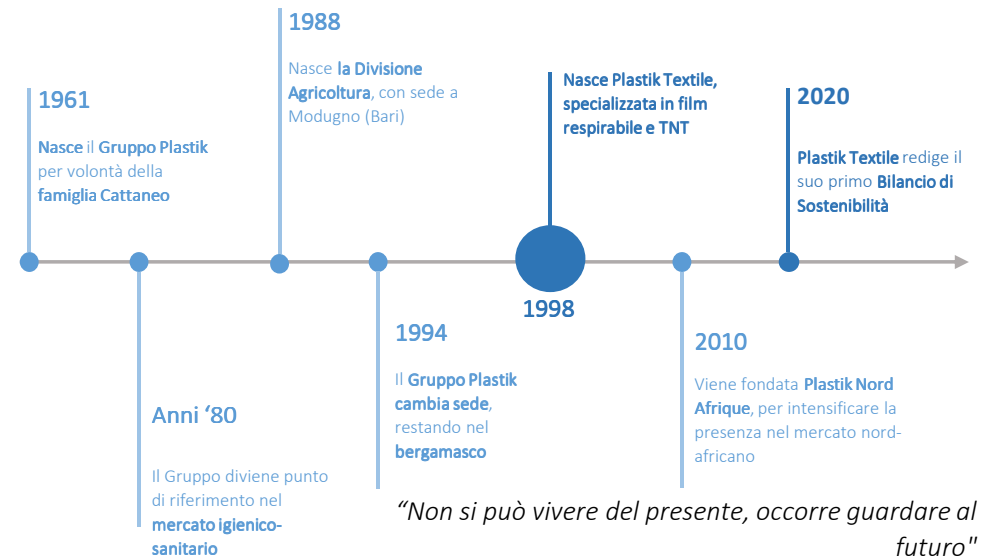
1988

Nasce la Divisione Agricoltura, con sede a Modugno (Bari)

1961

Nasce il Gruppo Plastik per volontà della famiglia Cattaneo

Nasce Plastik Textile, specializzata in film respirabile e TNT

2020

Plastik Textile redige il suo primo Bilancio di Sostenibilità

1998

1994

Il Gruppo Plastik cambia sede, restando nel bergamasco

2010

Viene fondata Plastik Nord Afrique, per intensificare la presenza nel mercato nord-africano

Anni ‘80

Il Gruppo diviene punto di riferimento nel mercato igienico-sanitario

“Non si può vivere del presente, occorre guardare al futuro"